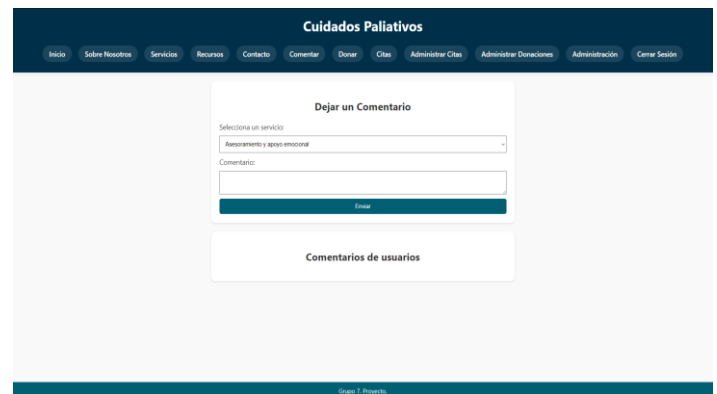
Cuidados Paliativos

Inicio Sobre Nosotros Servicios Recursos Contacto Comentar Donar Citas Administrar Citas Administrar Donaciones Administración Cerrar Sesión

Dejar un Comentario

Selecciona un servicio:

Asesoramiento y apoyo emocional

Comentario:

Enviar

Comentarios de usuarios

Grupo 7. Proyecto.